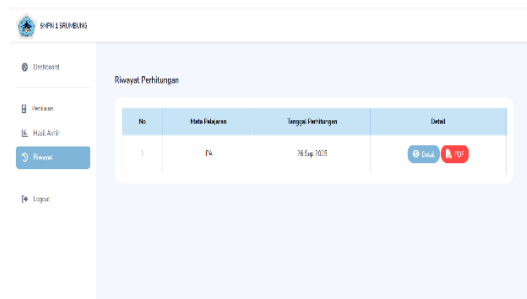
SMPN 1 SRUMBUNG

Dashboard

Penilaian

Hasil Akhir

Riwayat

Logout

Riwayat Perhitungan

| No | Mata Pelajaran | Tanggal Perhitungan | Detail |
|---|---|---|---|
| 1 | IPA | 26 Sep 2025 | Detail PDF |